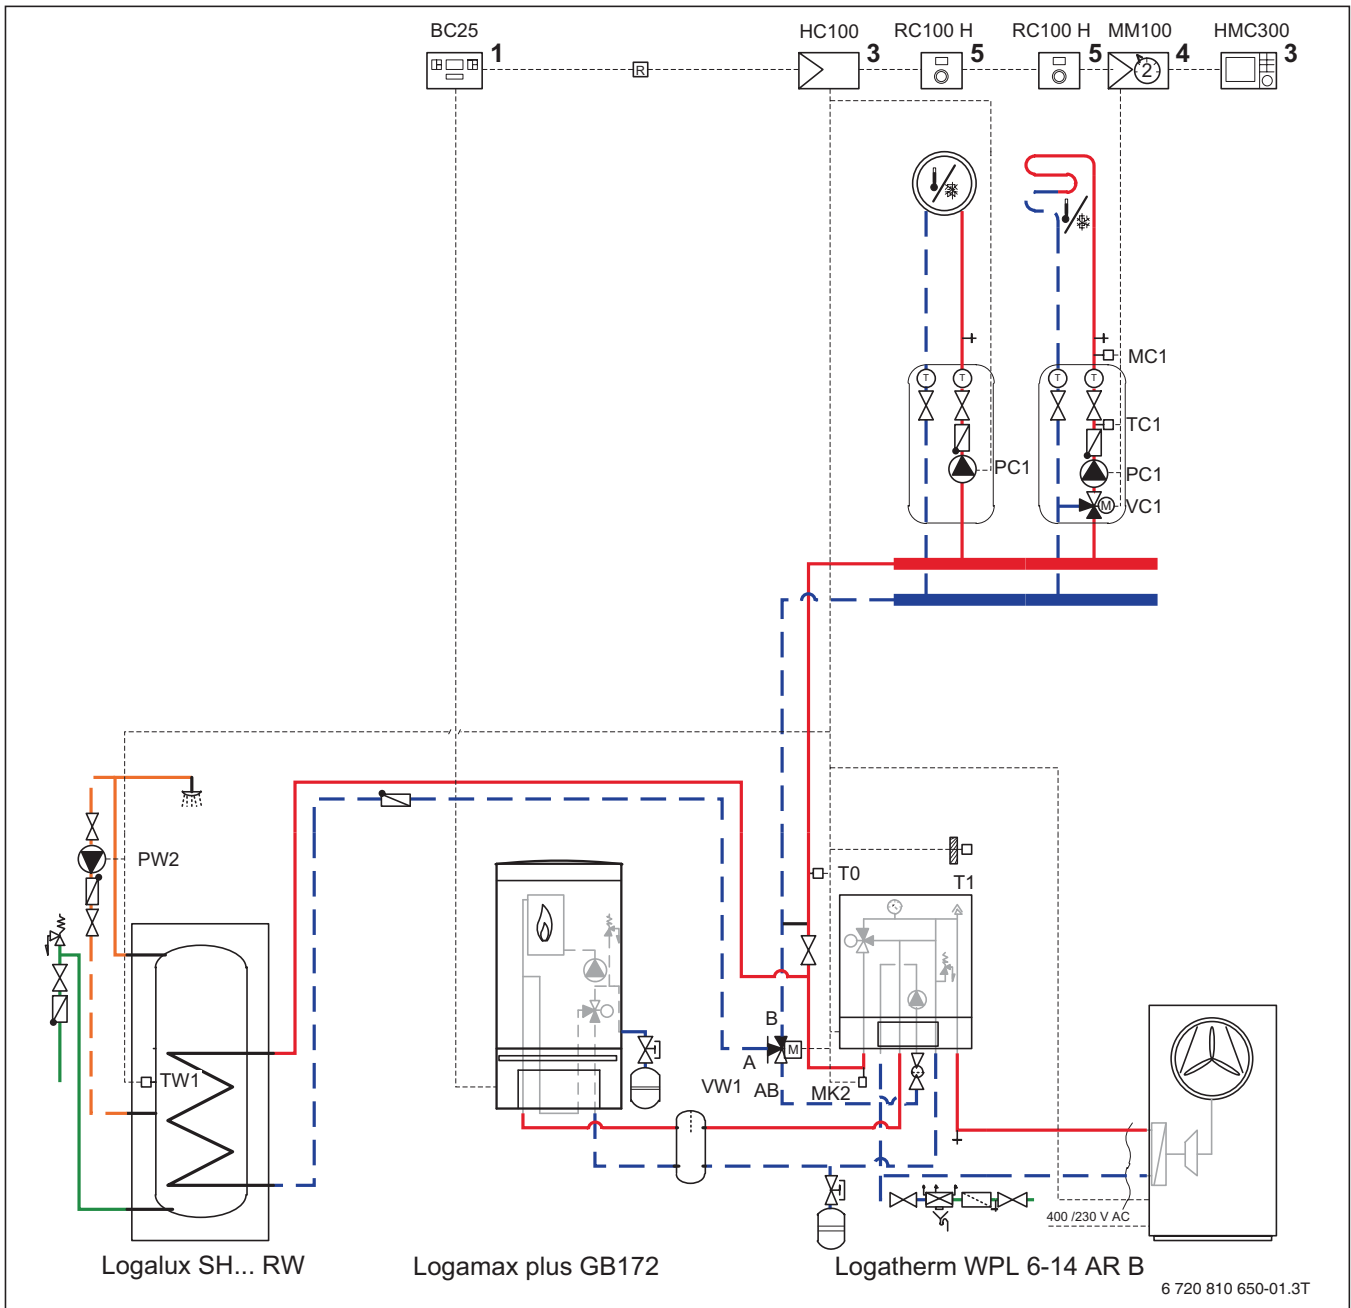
BC25 1
R
HC100 3
RC100 H 5
RC100 H 5
MM100 4
HMC300 3
2
MC1
TC1
PC1
PC1
VC1
M
T
T
T
T
PW2
T0
T1
B
M
A
VW1
AB
MK2
TW1
400 /230 V AC
Logalux SH... RW
Logamax plus GB172
Logatherm WPL 6-14 AR B
6 720 810 650-01.3T